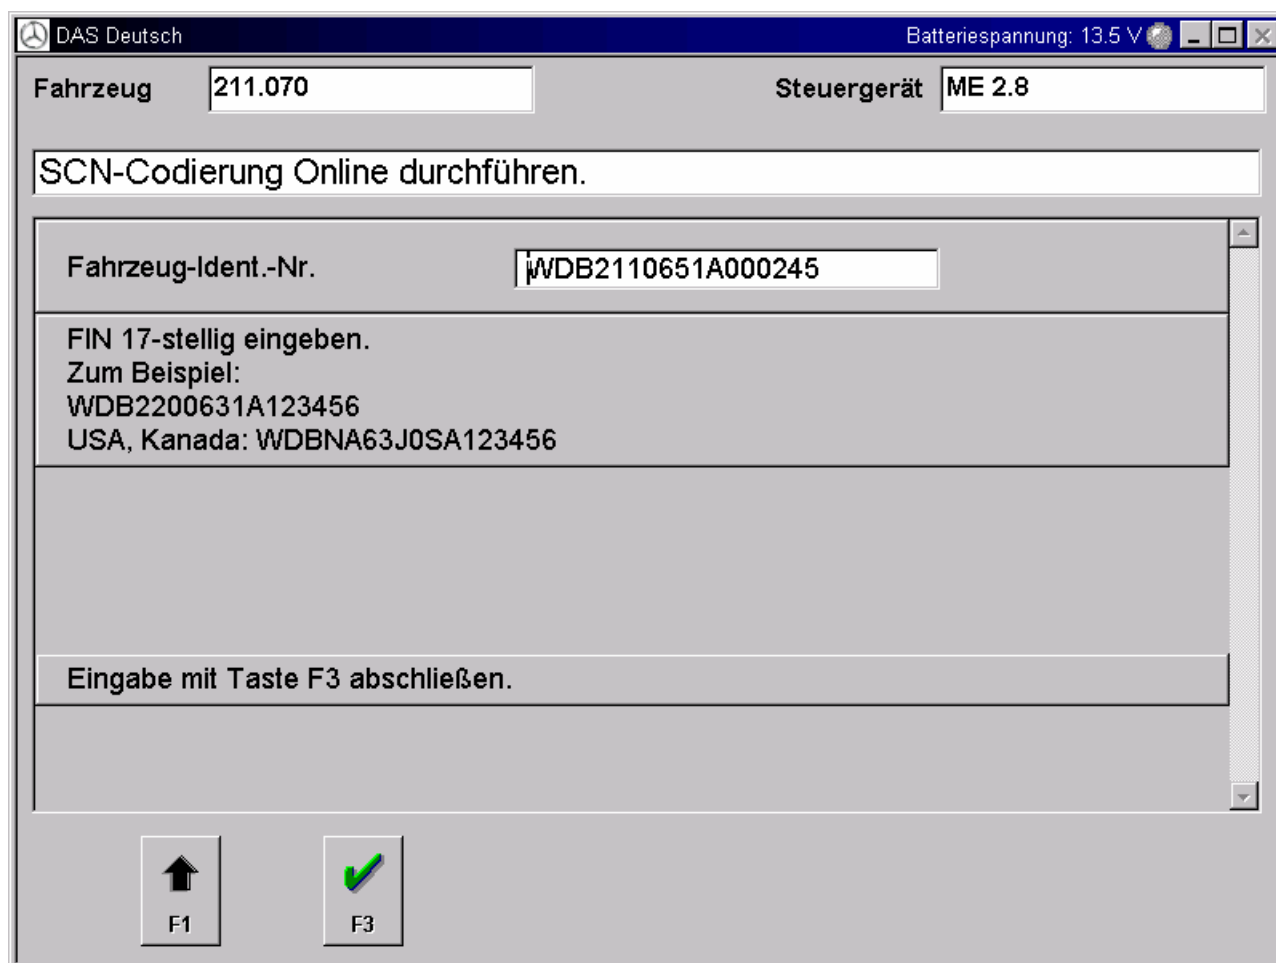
DAS Deutsch

Batteriespannung: 13.5 V

Fahrzeug 211.070

Steuergerät ME 2.8

SCN-Codierung Online durchführen.

Fahrzeug-Ident.-Nr. WDB2110651A000245

FIN 17-stellig eingeben.
Zum Beispiel:
WDB2200631A123456
USA, Kanada: WDBNA63J0SA123456

Eingabe mit Taste F3 abschließen.

F1

F3